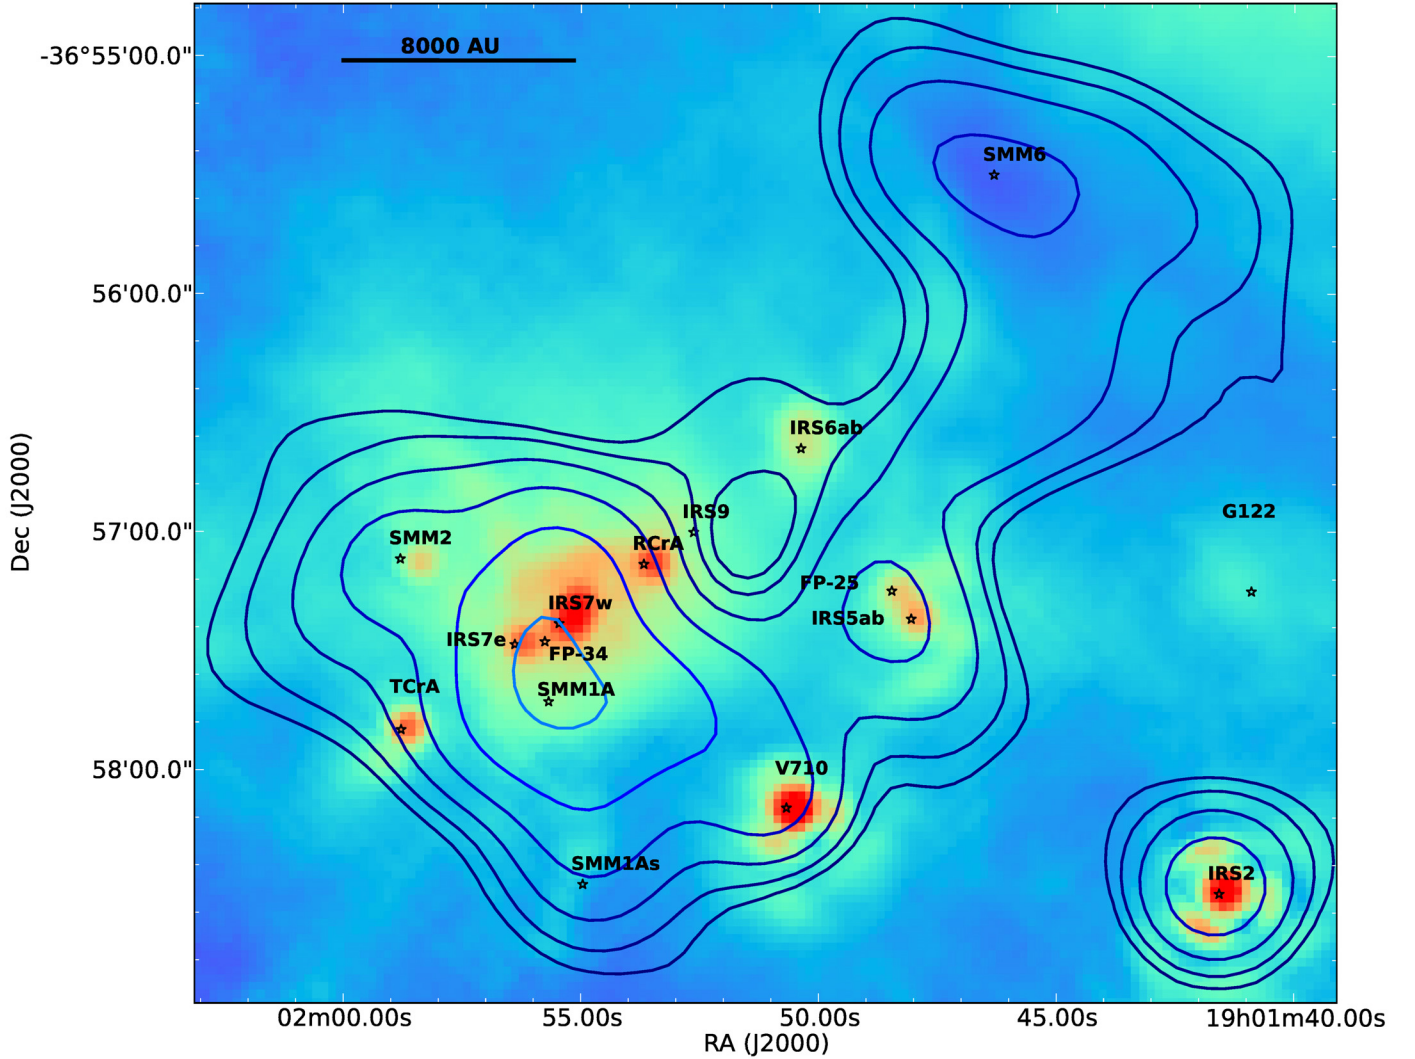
8000 AU

-36°55'00.0"

56'00.0"

57'00.0"

58'00.0"

Dec (J2000)

SMM6

IRS6ab

IRS9

G122

SMM2

RCrA

FP-25

IRS7w

IRS5ab

IRS7e

FP-34

SMM1A

TCrA

V710

SMM1As

IRS2

02m00.00s

55.00s

50.00s

45.00s

19h01m40.00s

RA (J2000)